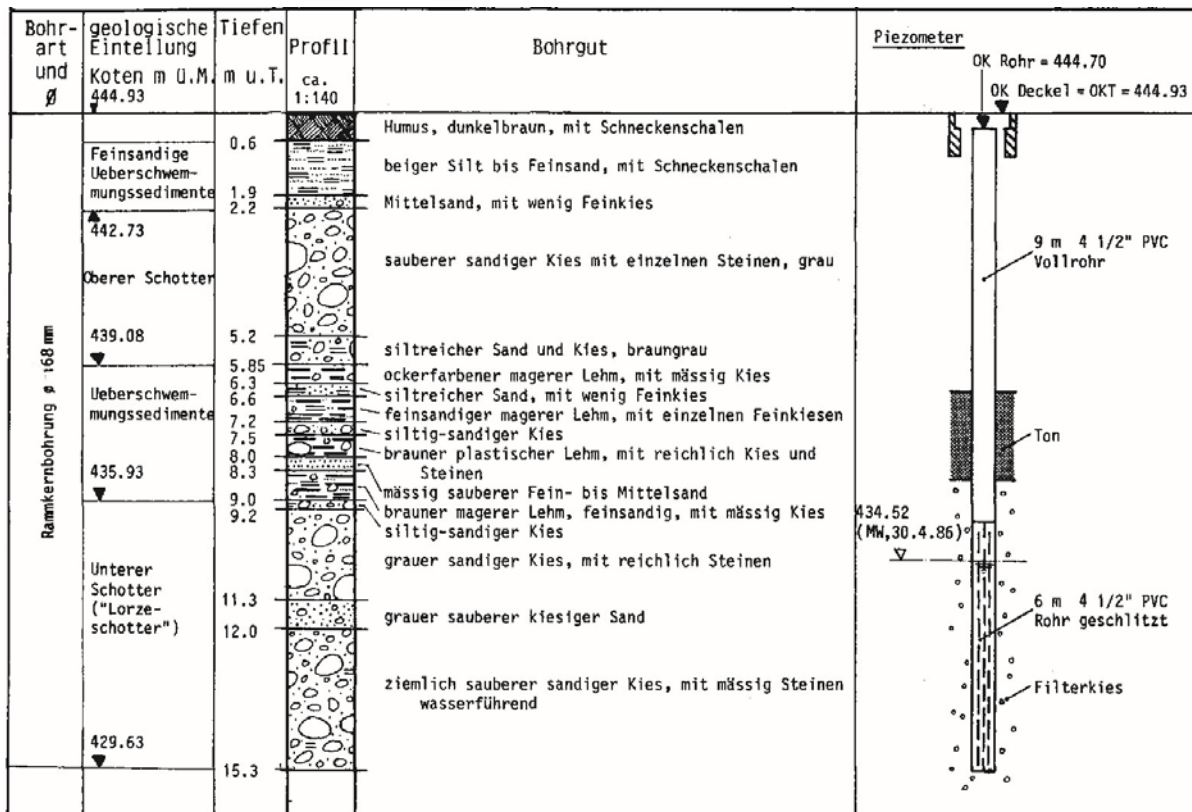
| Bohr-art und Ø | geologische Einteilung Koten m ü.M. 444.93 | Tiefen m u.T. | Profil ca. 1:140 | Bohrgut | Piezometer |
|---|---|---|---|---|---|
| Rammkernbohrung ø 168 mm | | 0.6 | | Humus, dunkelbraun, mit Schneckenschalen | OK Rohr = 444.70 |
| | Feinsandige Ueberschwemmungssedimente | 1.9 | | beiger Silt bis Feinsand, mit Schneckenschalen | OK Deckel = OKT = 444.93 |
| | 442.73 | 2.2 | | Mittelsand, mit wenig Feinkies | |
| | Oberer Schotter | | | sauberer sandiger Kies mit einzelnen Steinen, grau | 9 m 4 1/2" PVC Vollrohr |
| | 439.08 | 5.2 | | siltreicher Sand und Kies, braungrau | |
| | Ueberschwemmungssedimente | 5.85 | | ockerfarbener magerer Lehm, mit mässig Kies | |
| | | 6.3 | | siltreicher Sand, mit wenig Feinkies | |
| | | 6.6 | | feinsandiger magerer Lehm, mit einzelnen Feinkiesen | |
| | | 7.2 | | siltig-sandiger Kies | Ton |
| | | 7.5 | | brauner plastischer Lehm, mit reichlich Kies und Steinen | |
| | 435.93 | 8.0 | | | |
| | | 8.3 | | mässig sauberer Fein- bis Mittelsand | |
| | | 9.0 | | brauner magerer Lehm, feinsandig, mit mässig Kies | 434.52 (MW,30.4.86) |
| | | 9.2 | | siltig-sandiger Kies | |
| | Unterer Schotter ("Lorzeschotter") | | | grauer sandiger Kies, mit reichlich Steinen | |
| | | 11.3 | | grauer sauberer kiesiger Sand | 6 m 4 1/2" PVC Rohr geschlitzt |
| | | 12.0 | | ziemlich sauberer sandiger Kies, mit mässig Steinen wasserführend | Filterkies |
| | 429.63 | 15.3 | | | |